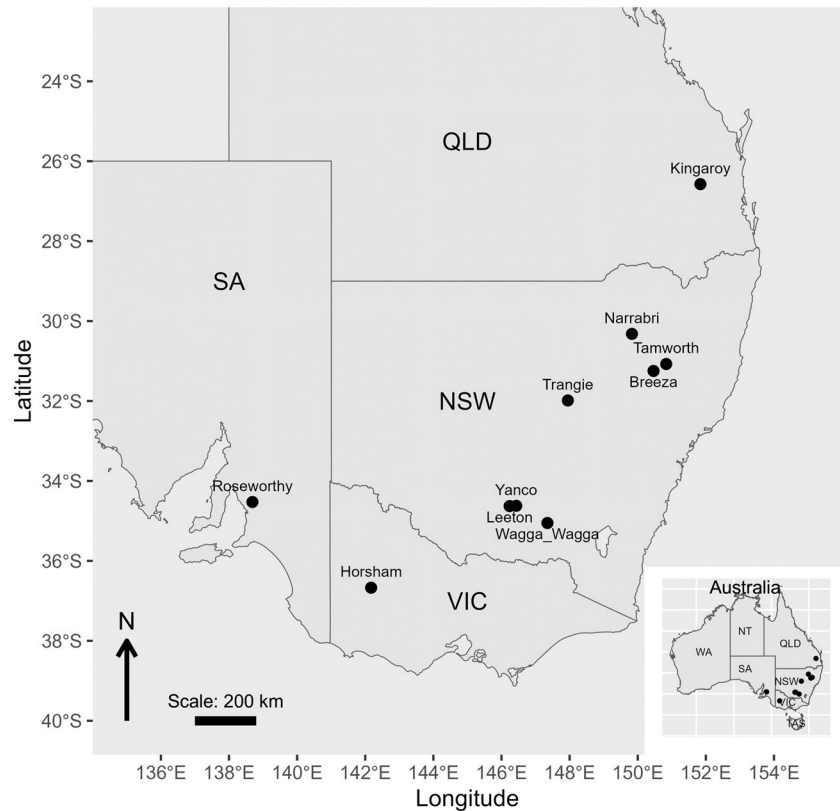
QLD

Kingaroy

SA

Narrabri

Tamworth

Breeza

Trangie

NSW

Roseworthy

Yanco

Leeton

Wagga_Wagga

Horsham

VIC

N

Scale: 200 km

Australia

NT

QLD

WA

SA

NSW

VIC

TAS

24°S
26°S
28°S
30°S
32°S
34°S
36°S
38°S
40°S

Latitude

136°E 138°E 140°E 142°E 144°E 146°E 148°E 150°E 152°E 154°E

Longitude